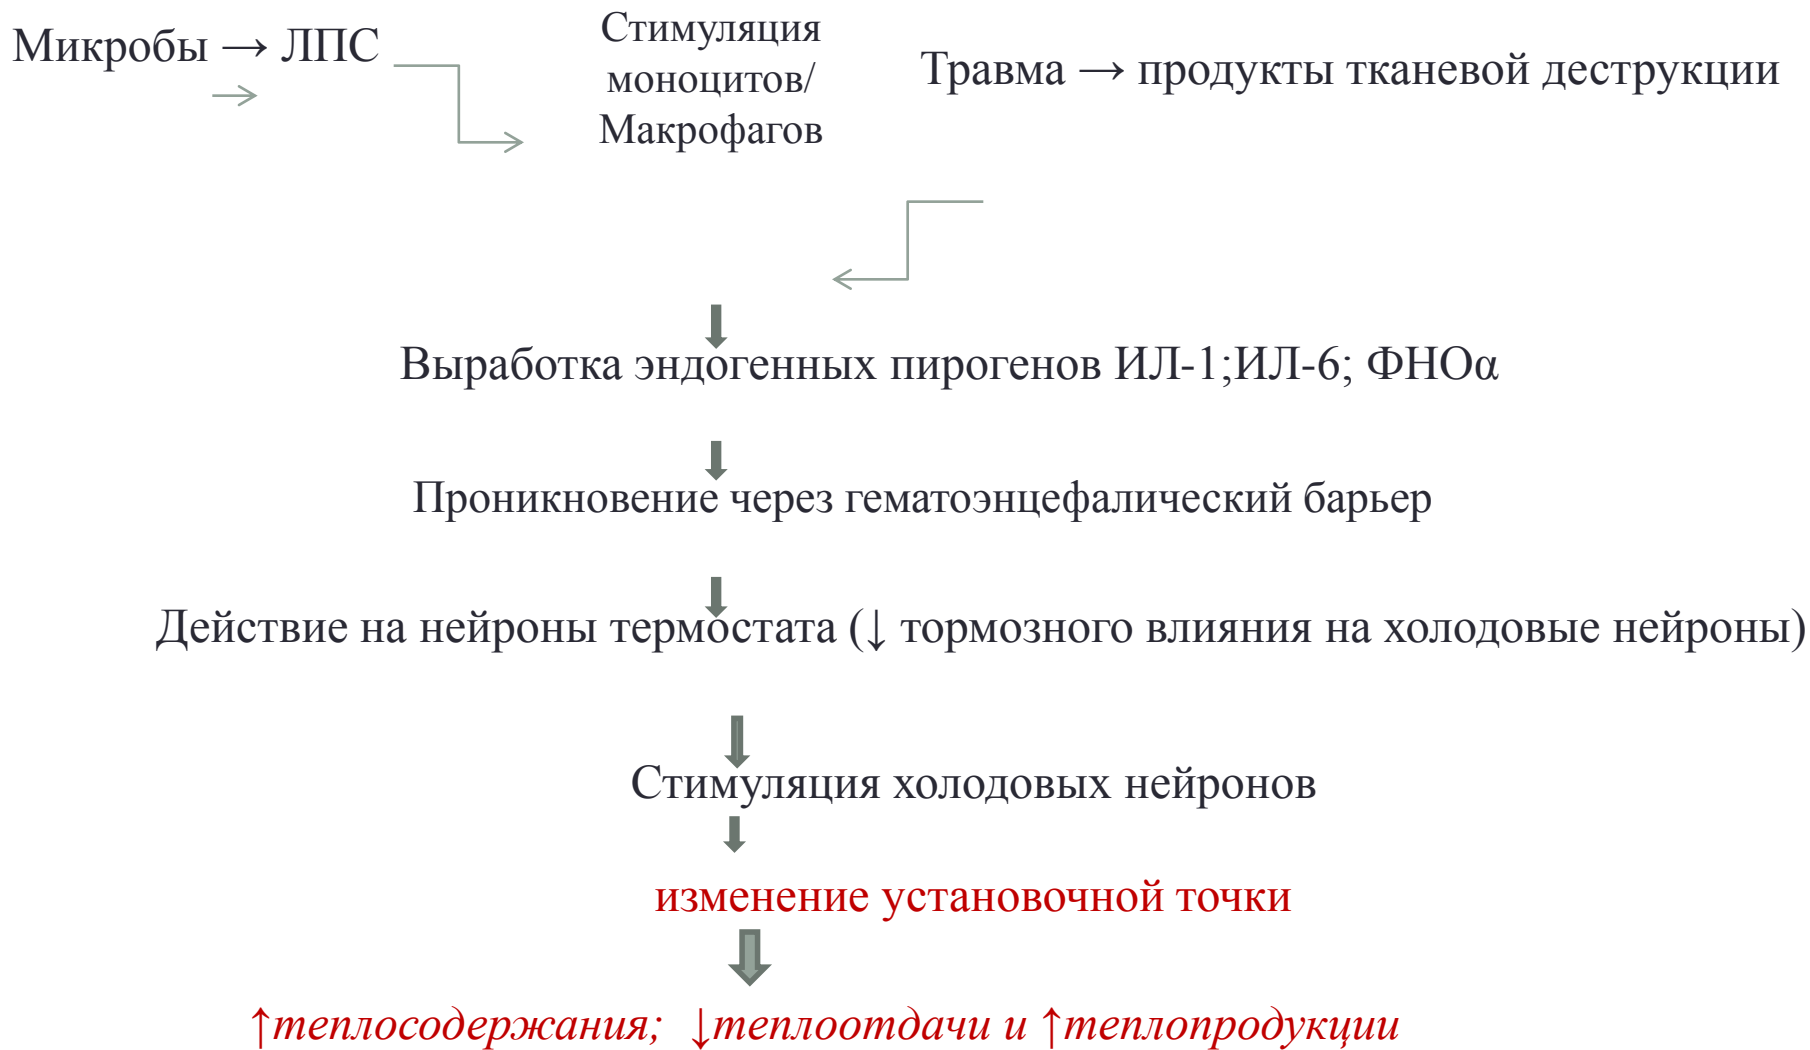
Микробы → ЛПС

Стимуляция моноцитов/ Макрофагов

Травма → продукты тканевой деструкции

Выработка эндогенных пирогенов ИЛ-1;ИЛ-6; ФНОα

Проникновение через гематоэнцефалический барьер

Действие на нейроны термостата (↓ тормозного влияния на холодовые нейроны)

Стимуляция холодовых нейронов

изменение установочной точки

↑теплосодержания; ↓теплоотдачи и ↑теплопродукции